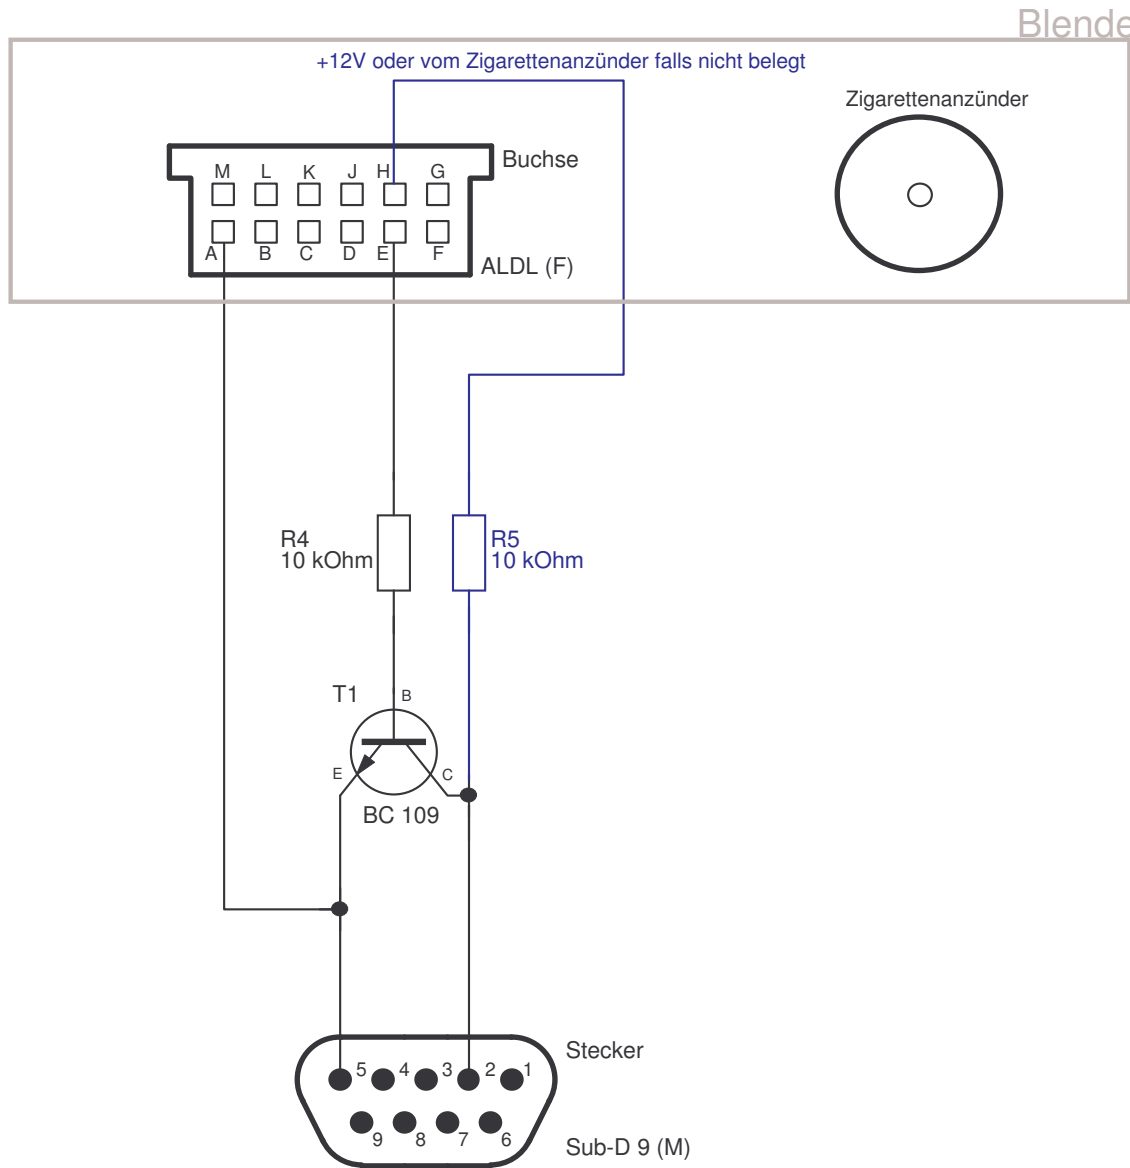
Blende

+12V oder vom Zigarettenanzünder falls nicht belegt

Zigarettenanzünder

Buchse

M L K J H G

A B C D E F

ALDL (F)

R4
10 kOhm

R5
10 kOhm

T1

B

E

C

BC 109

Stecker

5 4 3 2 1

9 8 7 6

Sub-D 9 (M)